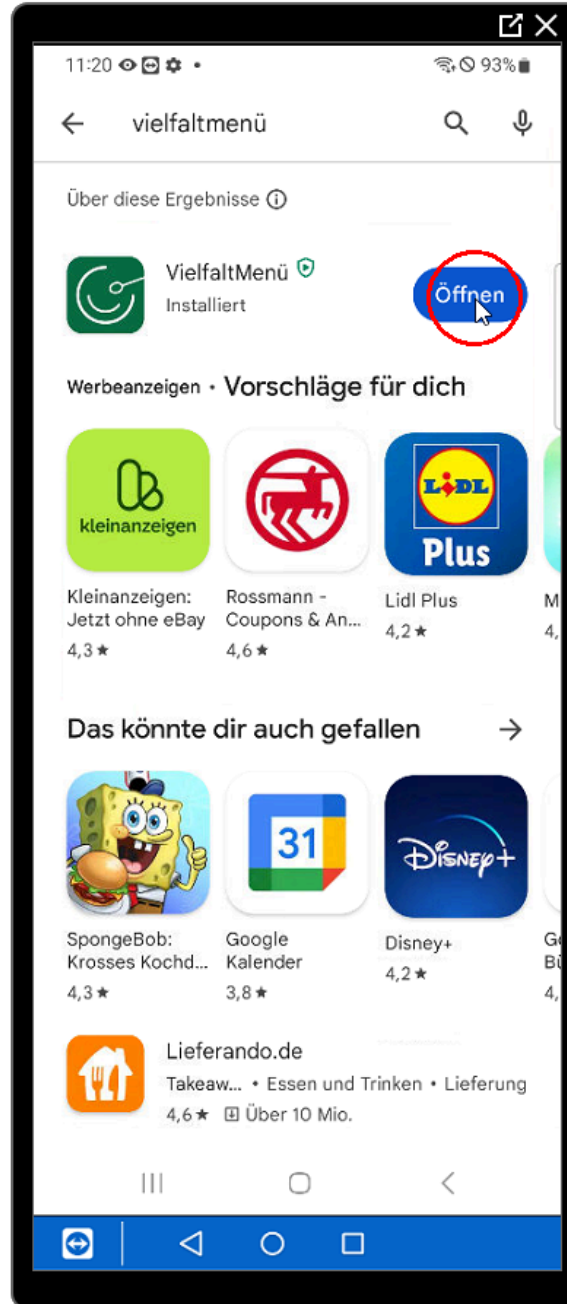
11:20 • 93%

vielfaltmenü

Über diese Ergebnisse ⓘ

VielfaltMenü
Installiert

Öffnen

Werbeanzeigen • Vorschläge für dich

kleinanzeigen

LIDL
Plus

Kleinanzeigen: Jetzt ohne eBay
4,3 ★

Rossmann - Coupons & An...
4,6 ★

Lidl Plus
4,2 ★

M
4,

Das könnte dir auch gefallen →

31

Disney+

SpongeBob: Krosses Kochd...
4,3 ★

Google Kalender
3,8 ★

Disney+
4,2 ★

G
B
4,

Lieferando.de
Takeaw... • Essen und Trinken • Lieferung
4,6 ★ Über 10 Mio.